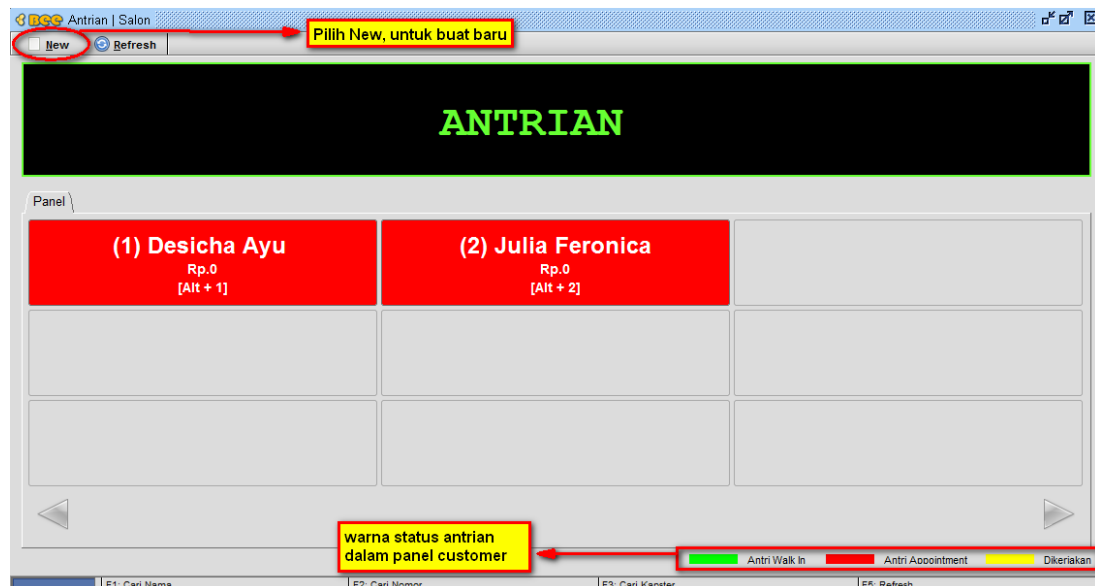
BEE Antrian | Salon

New Refresh

Pilih New, untuk buat baru

ANTRIAN

Panel

(1) Desicha Ayu
Rp.0
[Alt + 1]

(2) Julia Feronica
Rp.0
[Alt + 2]

warna status antrian dalam panel customer

Antri Walk In
Antri Appointment
Dikerjakan

F1: Cari Nama
F2: Cari Nomor
F3: Cari Kapster
F5: Refresh